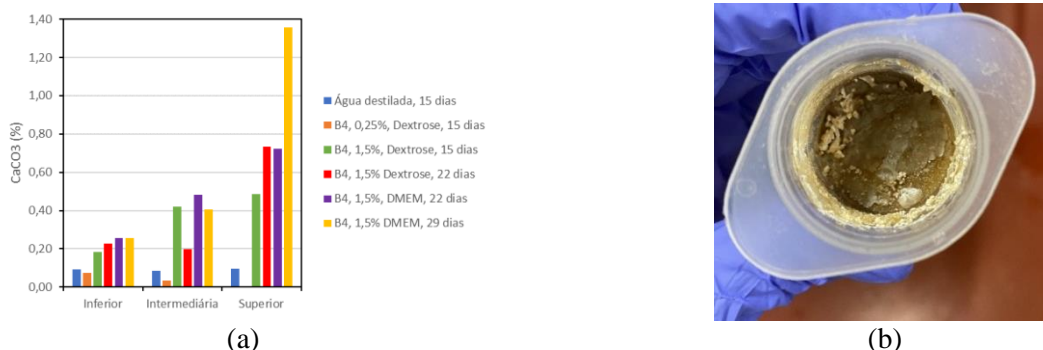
1,40
1,20
1,00
0,80
0,60
0,40
0,20
0,00
CaCO3 (%)
Inferior
Intermediária
Superior

Água destilada, 15 dias
B4, 0,25%, Dextrose, 15 dias
B4, 1,5%, Dextrose, 15 dias
B4, 1,5% Dextrose, 22 dias
B4, 1,5%, DMEM, 22 dias
B4, 1,5% DMEM, 29 dias

(a)

(b)